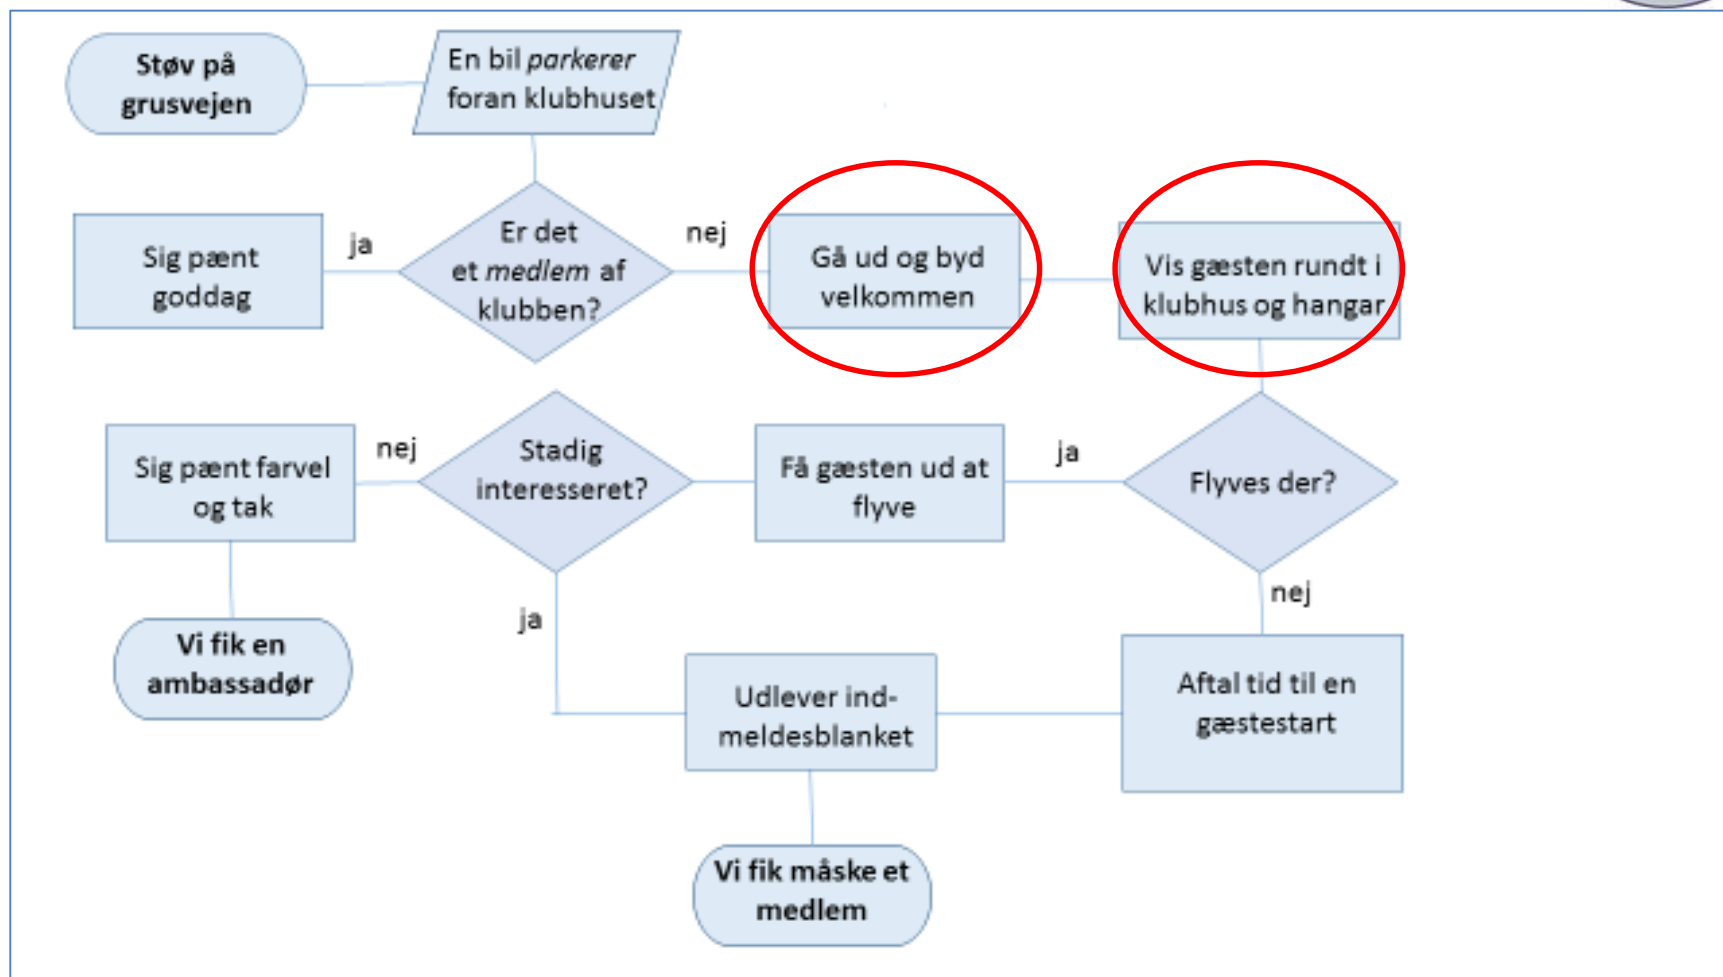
Støv på grusvejen

En bil *parkerer* foran klubhuset

Sig pænt goddag

ja

Er det et *medlem* af klubben?

nej

Gå ud og byd velkommen

Vis gæsten rundt i klubhus og hangar

Sig pænt farvel og tak

nej

Stadig interesseret?

Få gæsten ud at flyve

ja

Flyves der?

nej

Vi fik en ambassadør

ja

Udlever indmeldesblanket

Aftal tid til en gæstestart

Vi fik måske et medlem